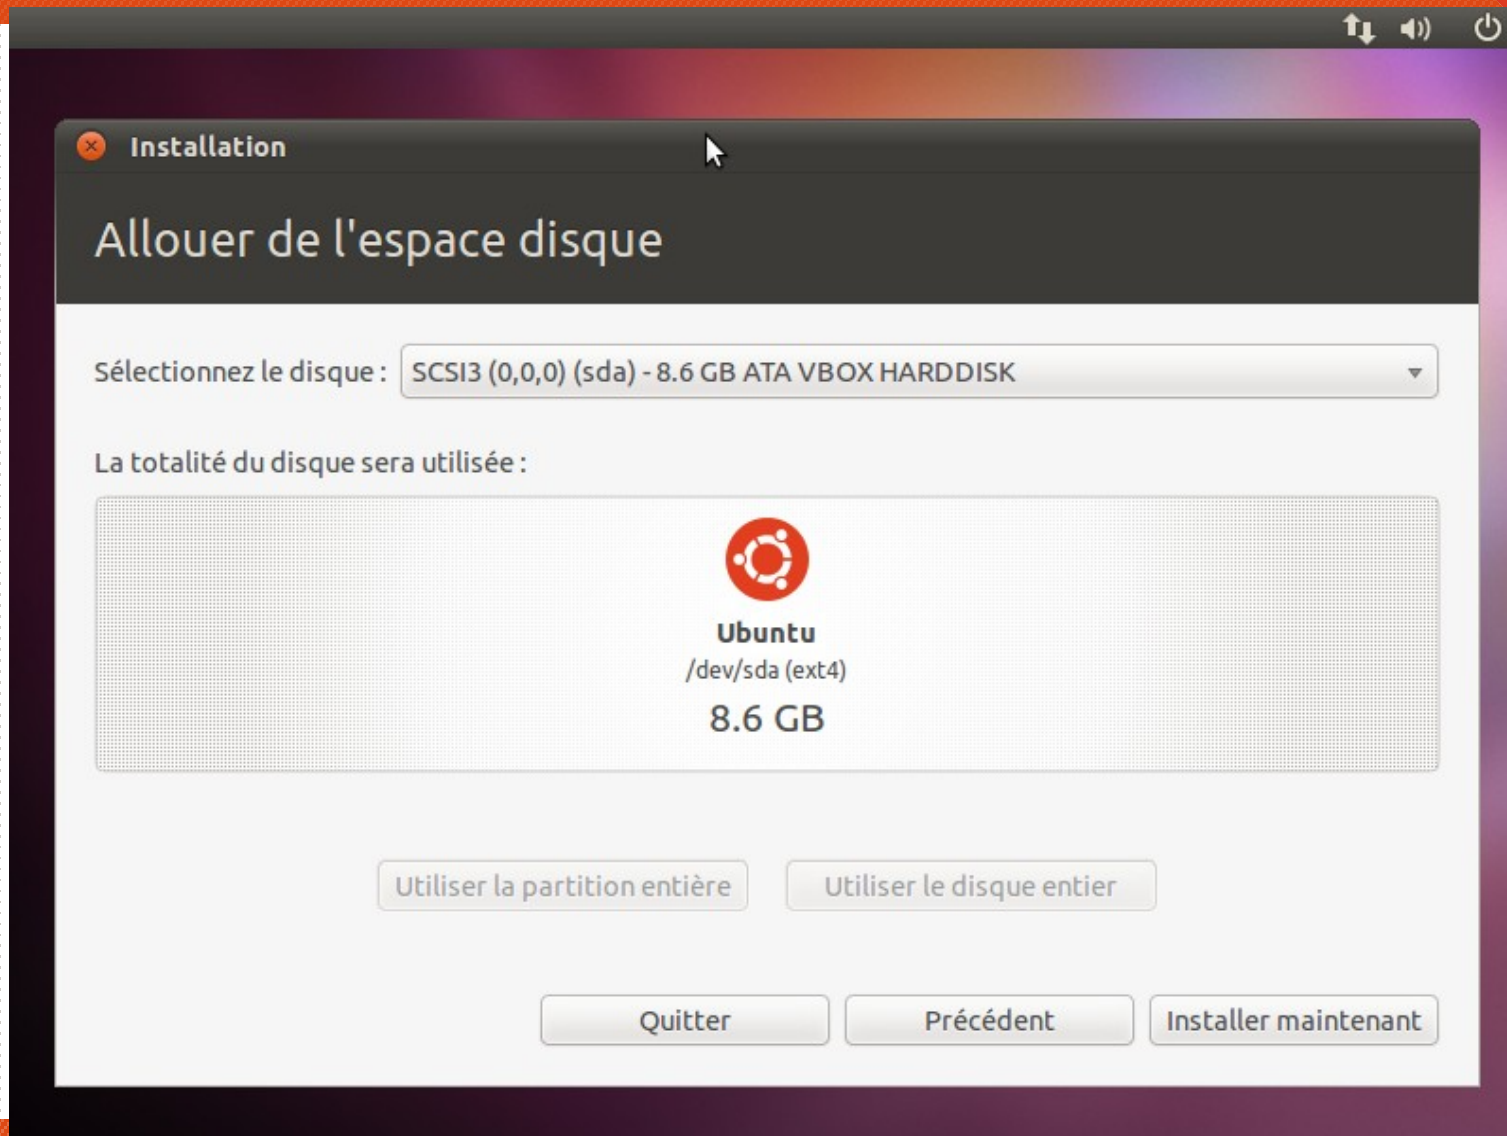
Installation

Allouer de l'espace disque

Sélectionnez le disque : SCSI3 (0,0,0) (sda) - 8.6 GB ATA VBOX HARDDISK

La totalité du disque sera utilisée :

Ubuntu
/dev/sda (ext4)
8.6 GB

Utiliser la partition entière
Utiliser le disque entier

Quitter
Précédent
Installer maintenant